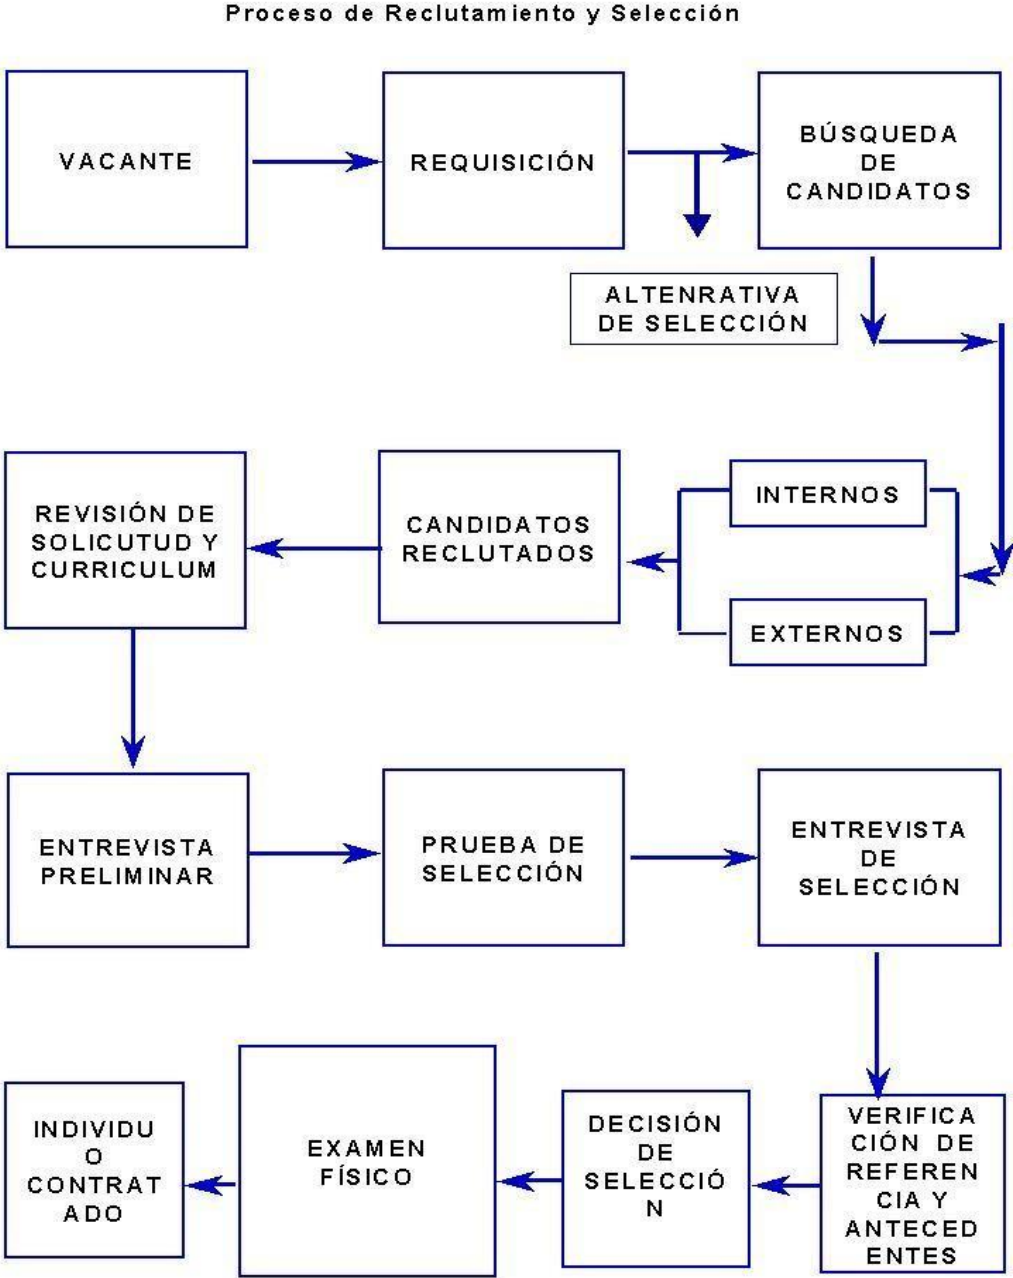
Proceso de Reclutamiento y Selección

VACANTE

REQUISICIÓN

BÚSQUEDA DE CANDIDATOS

ALTENRATIVA DE SELECCIÓN

INTERNOS

EXTERNOS

CANDIDATOS RECLUTADOS

REVISIÓN DE SOLICUTUD Y CURRICULUM

ENTREVISTA PRELIMINAR

PRUEBA DE SELECCIÓN

ENTREVISTA DE SELECCIÓN

VERIFICA CIÓN DE REFEREN CIA Y ANTECED ENTES

DECISIÓN DE SELECCIÓ N

EXAMEN FÍSICO

INDIVIDU O CONTRAT ADO